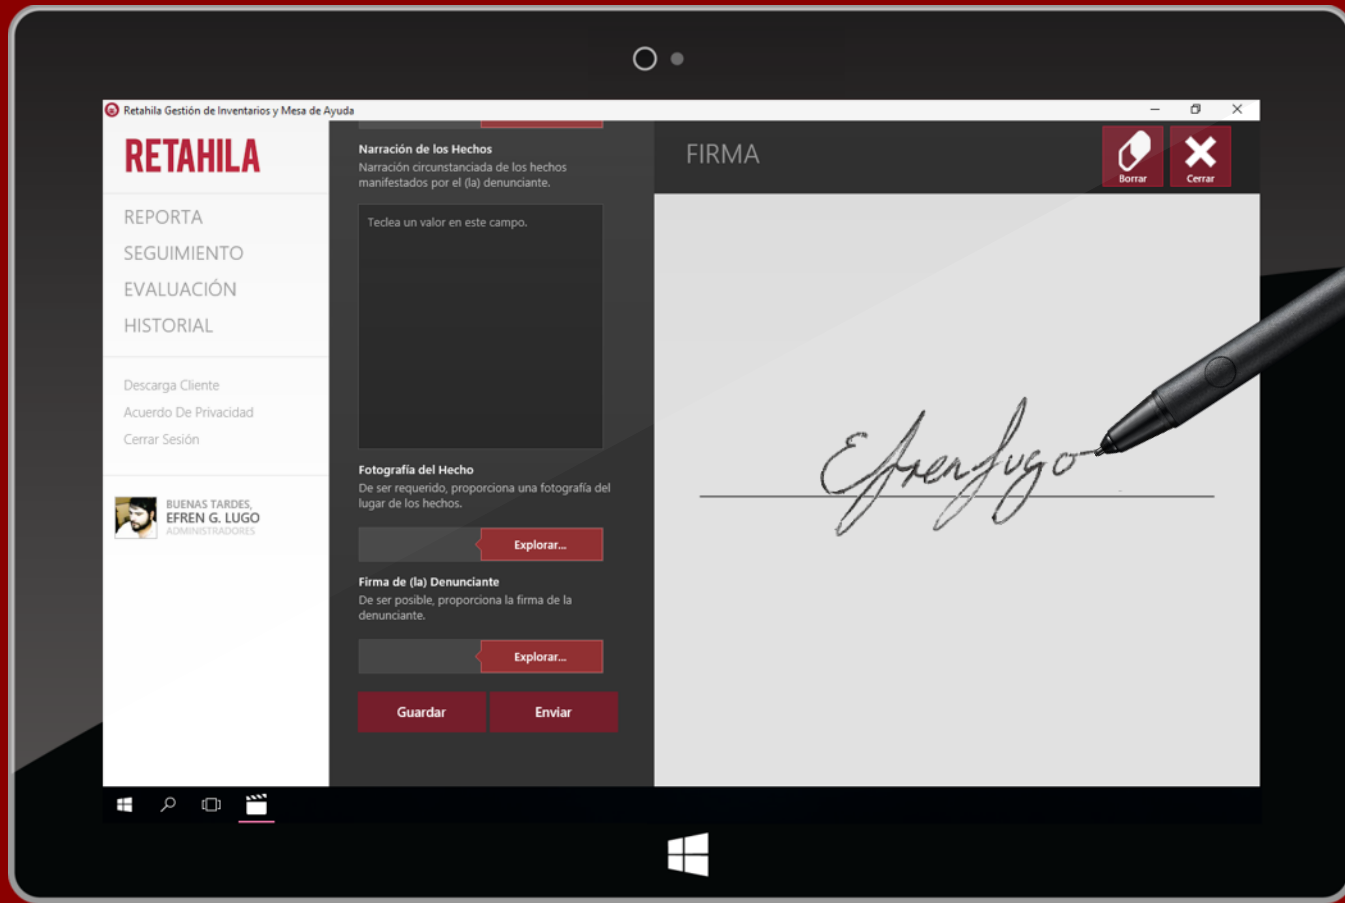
Retahila Gestión de Inventarios y Mesa de Ayuda

RETAHILA

REPORTA
SEGUIMIENTO
EVALUACIÓN
HISTORIAL

Descarga Cliente
Acuerdo De Privacidad
Cerrar Sesión

BUENAS TARDES,
EFREN G. LUGO
ADMINISTRADORES

Narración de los Hechos
Narración circunstanciada de los hechos manifestados por el (la) denunciante.

Teclea un valor en este campo.

Fotografía del Hecho
De ser requerido, proporciona una fotografía del lugar de los hechos.

Explorar...

Firma de (la) Denunciante
De ser posible, proporciona la firma de la denunciante.

Explorar...

Guardar
Enviar

FIRMA

Borrar
Cerrar

Efren Lugo